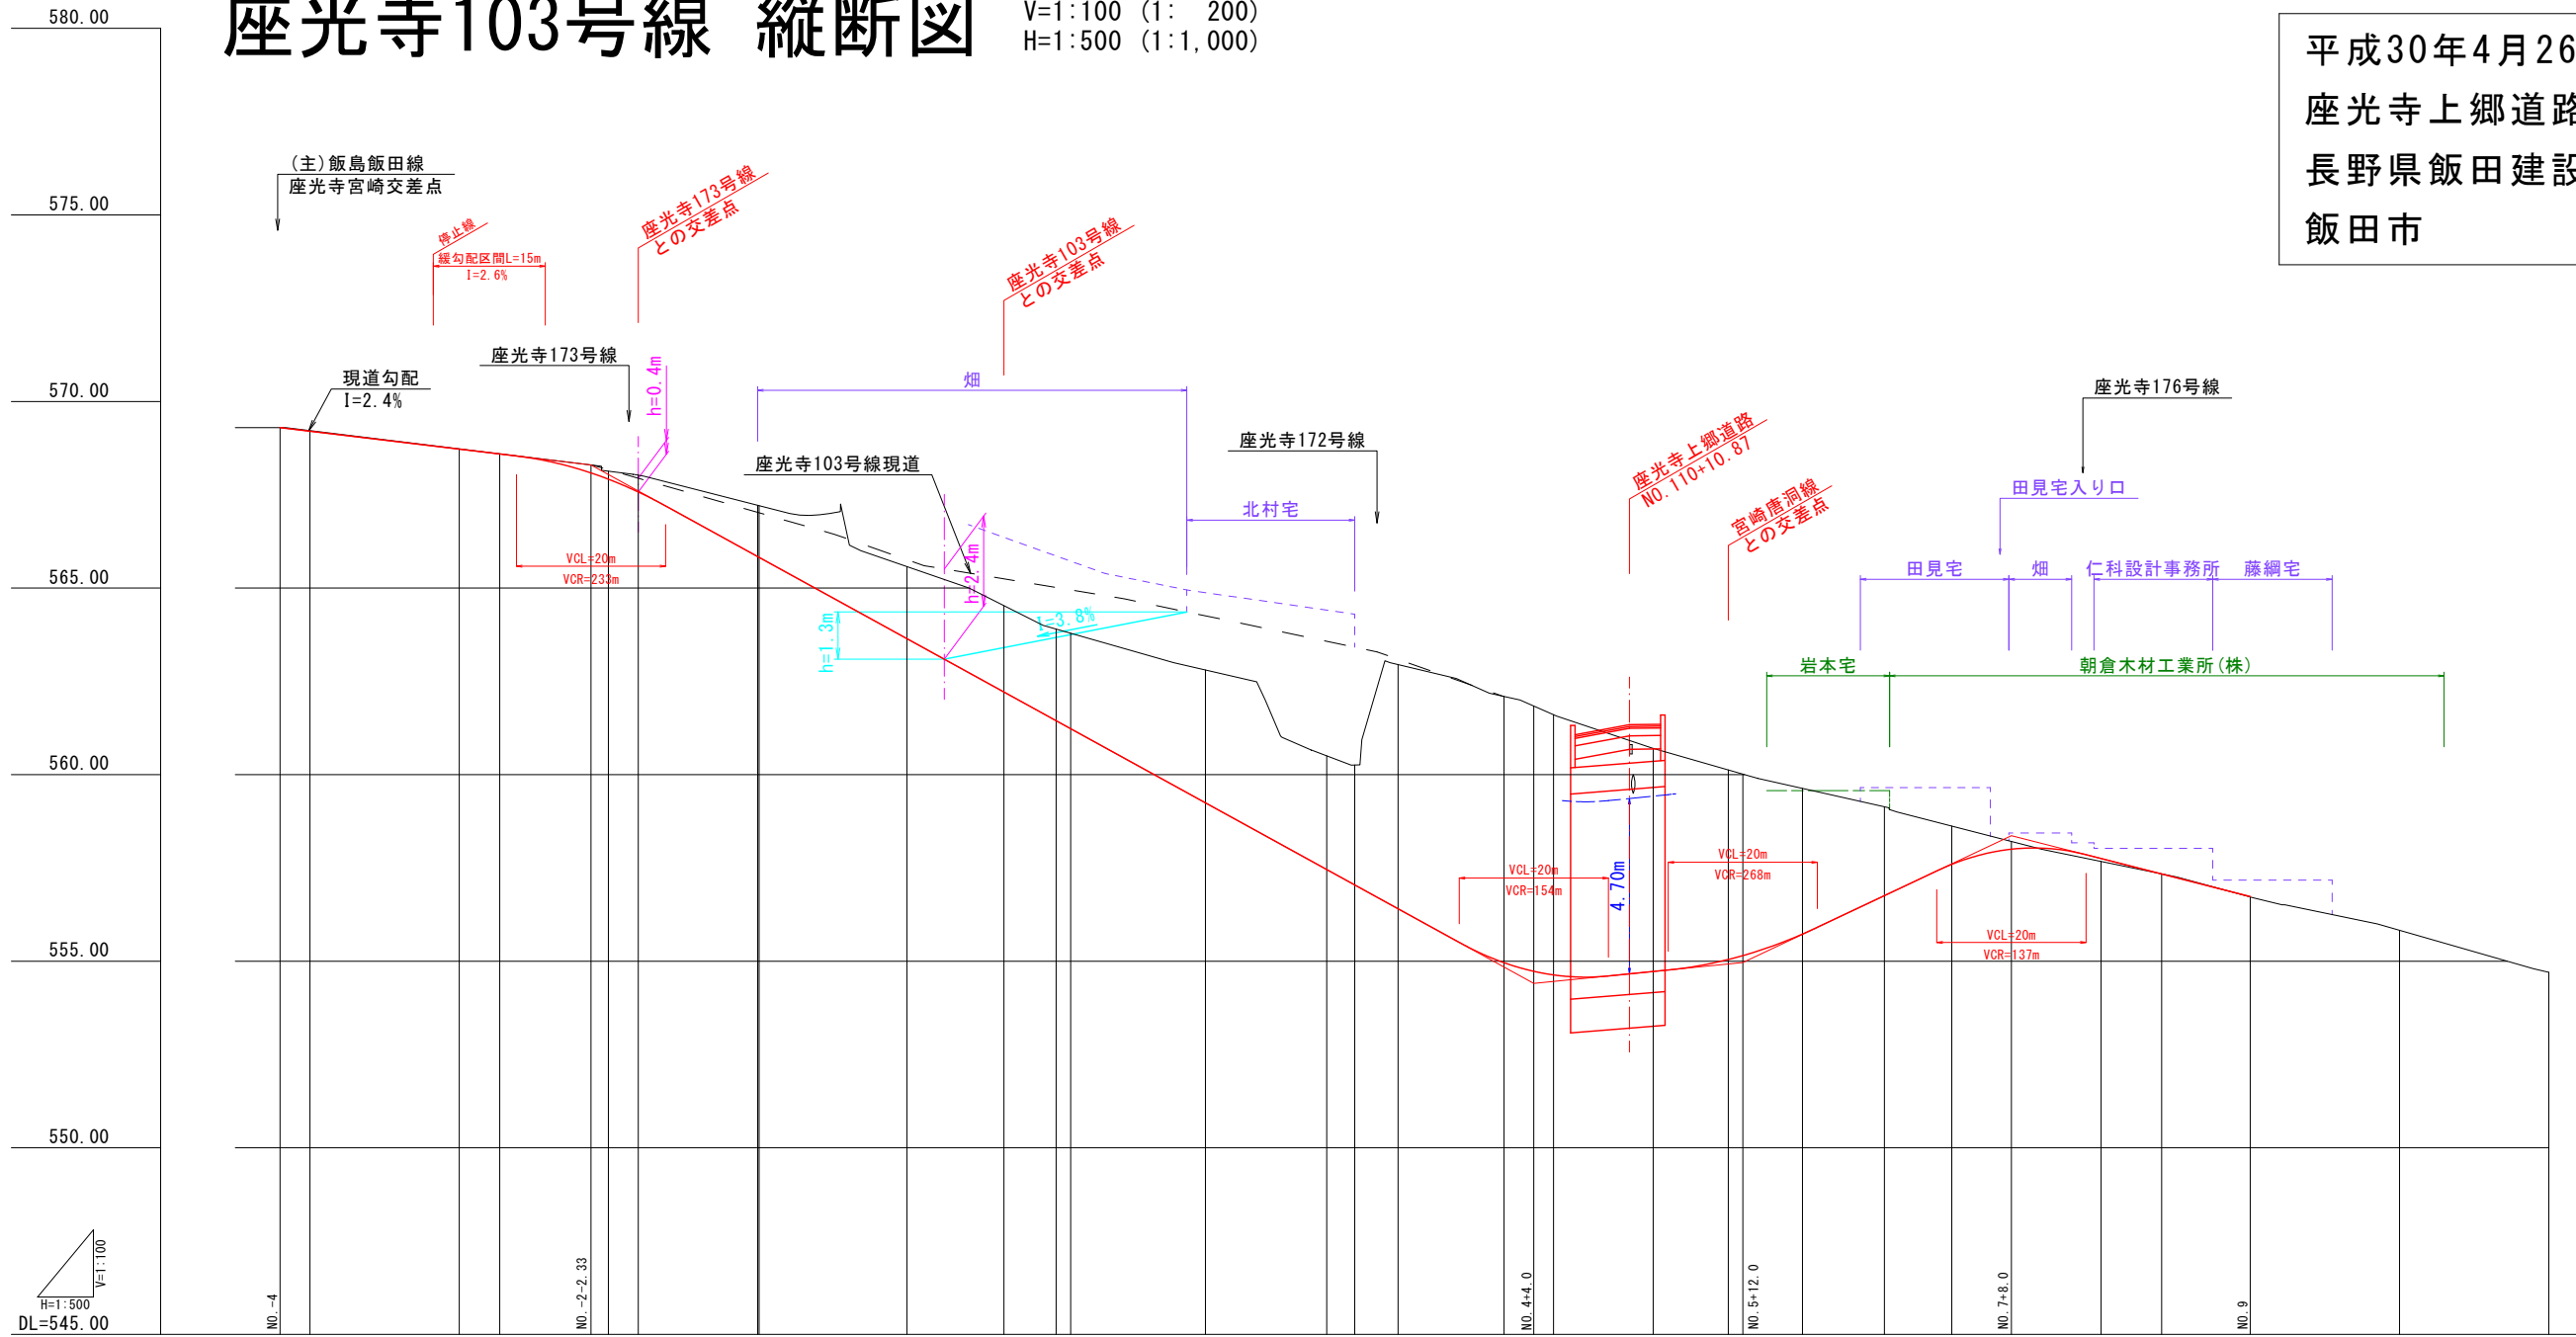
580.00

座光寺103号線 縦断図

V=1:100 (1: 200)
H=1:500 (1:1,000)

平成30年4月26
座光寺上郷道路
長野県飯田建設
飯田市

575.00

(主)飯島飯田線
座光寺宮崎交差点

停止線
緩勾配区間L=15m
I=2.6%

座光寺173号線
との交差点

座光寺103号線
との交差点

570.00

現道勾配
I=2.4%

座光寺173号線

h=0.4m

畑

座光寺103号線現道

座光寺172号線

北村宅

座光寺176号線

座光寺上郷道路
NO.110+10.87

田見宅入り口

宮崎唐洞線
との交差点

h=2.4m

VCL=20m
VCR=233m

565.00

田見宅 畑 仁科設計事務所 藤綱宅

h=1.3m

I=3.8%

岩本宅

朝倉木材工業所(株)

560.00

4.70m

VCL=20m
VCR=154m

VCL=20m
VCR=268m

VCL=20m
VCR=137m

555.00

550.00

V=1:100
H=1:500
DL=545.00

NO.-4
NO.-2-2.33
NO.4+4.0
NO.5+12.0
NO.7+8.0
NO.9